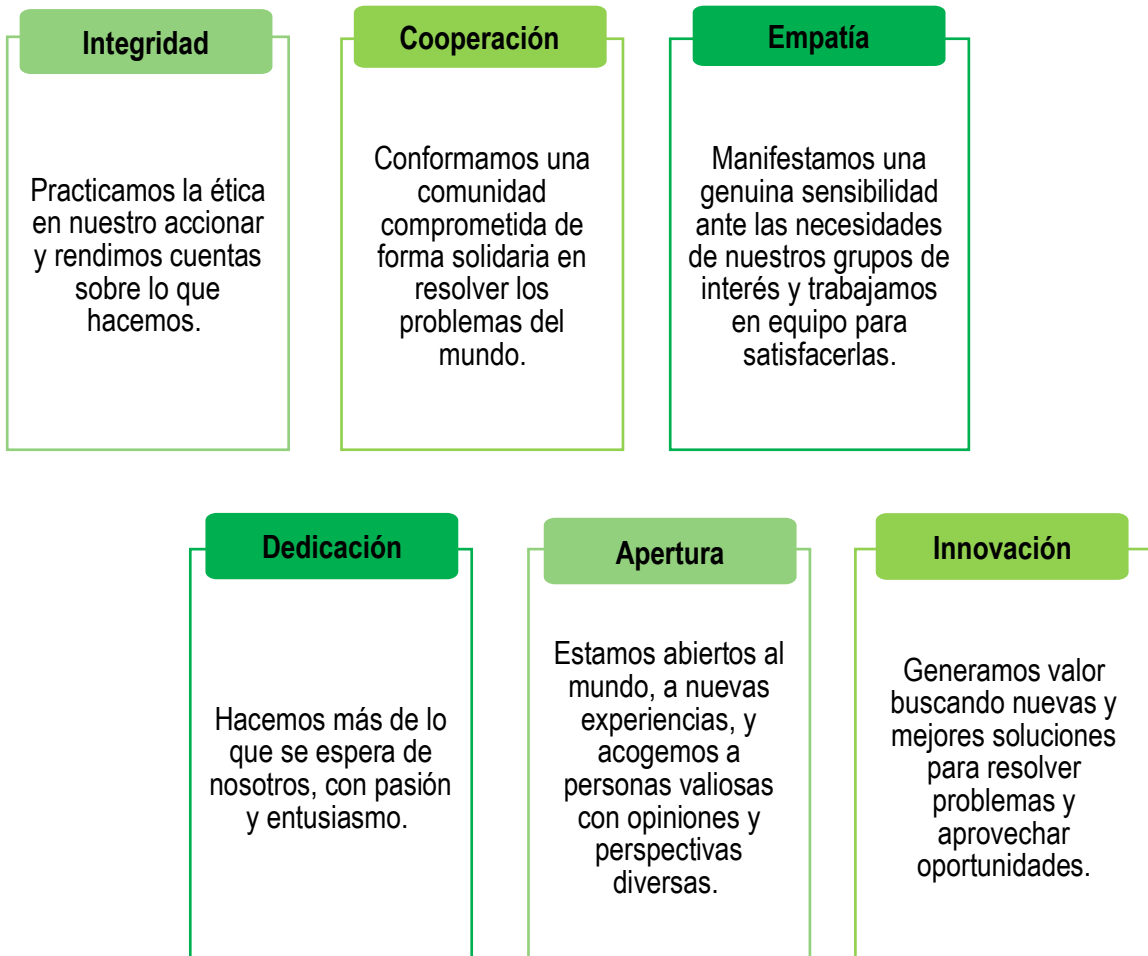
Integridad

Practicamos la ética en nuestro accionar y rendimos cuentas sobre lo que hacemos.

Cooperación

Conformamos una comunidad comprometida de forma solidaria en resolver los problemas del mundo.

Empatía

Manifestamos una genuina sensibilidad ante las necesidades de nuestros grupos de interés y trabajamos en equipo para satisfacerlas.

Dedicación

Hacemos más de lo que se espera de nosotros, con pasión y entusiasmo.

Apertura

Estamos abiertos al mundo, a nuevas experiencias, y acogemos a personas valiosas con opiniones y perspectivas diversas.

Innovación

Generamos valor buscando nuevas y mejores soluciones para resolver problemas y aprovechar oportunidades.